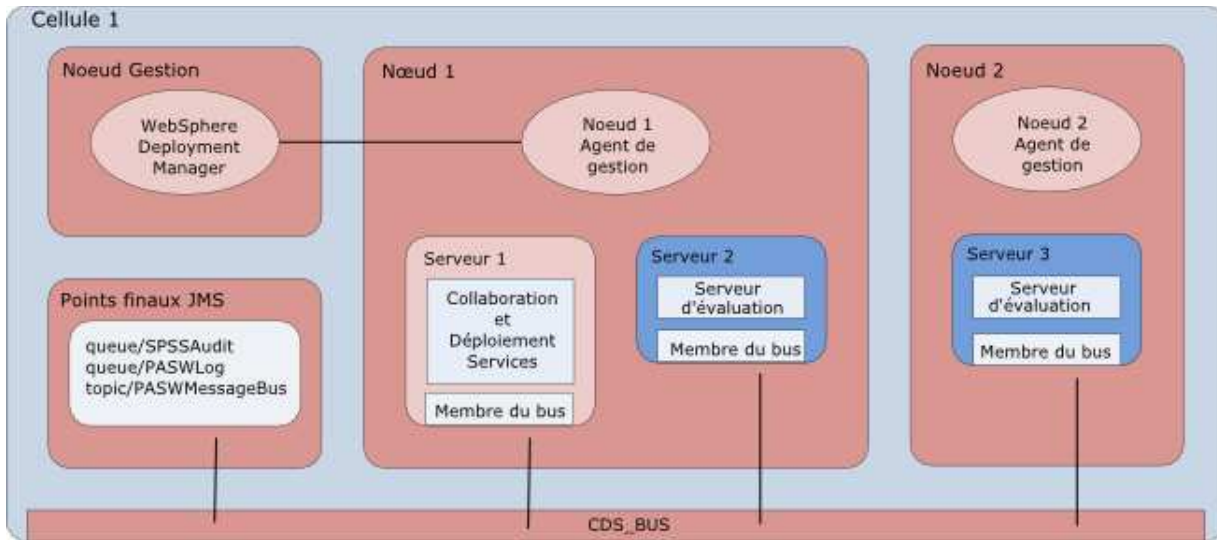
Cellule 1

Noeud Gestion

WebSphere Deployment Manager

Nœud 1

Noeud 1 Agent de gestion

Noeud 2

Noeud 2 Agent de gestion

Points finaux JMS

queue/SPSSAudit
queue/PASWLog
topic/PASWMessageBus

Serveur 1

Collaboration et Déploiement Services

Membre du bus

Serveur 2

Serveur d'évaluation

Membre du bus

Serveur 3

Serveur d'évaluation

Membre du bus

CDS_BUS